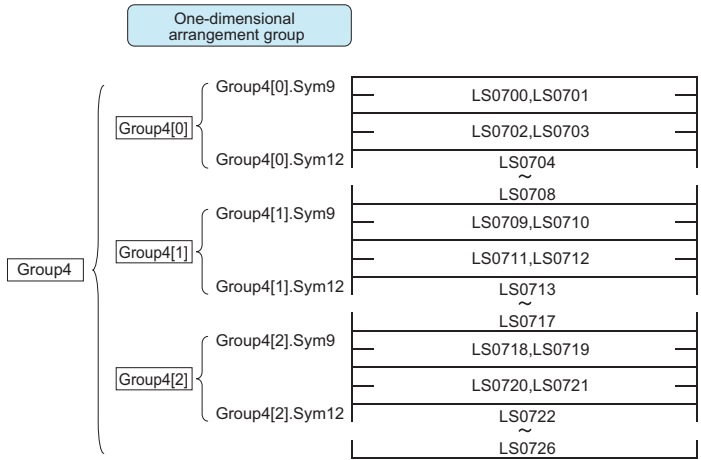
One-dimensional arrangement group

Group4

Group4[0]

Group4[0].Sym9

Group4[0].Sym12

LS0700,LS0701

LS0702,LS0703

LS0704
~
LS0708

Group4[1]

Group4[1].Sym9

Group4[1].Sym12

LS0709,LS0710

LS0711,LS0712

LS0713
~
LS0717

Group4[2]

Group4[2].Sym9

Group4[2].Sym12

LS0718,LS0719

LS0720,LS0721

LS0722
~
LS0726